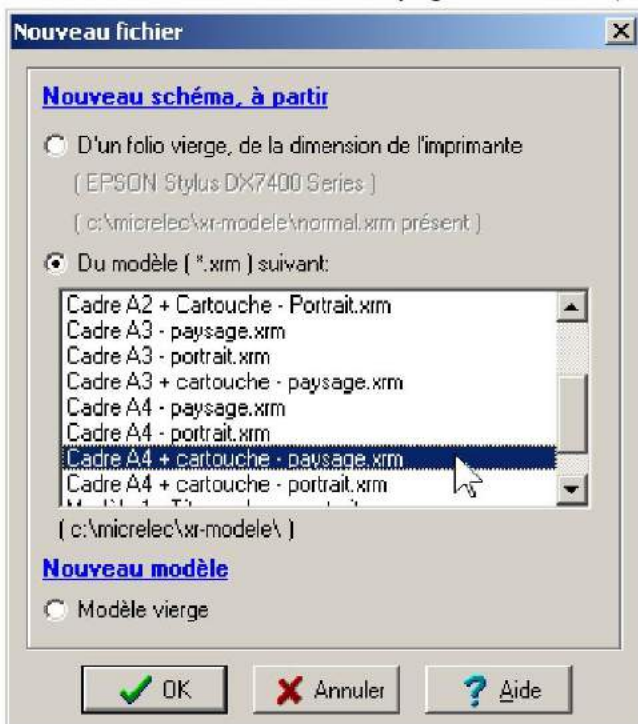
Nouveau fichier

Nouveau schéma, à partir

D'un folio vierge, de la dimension de l'imprimante

( EPSON Stylus DX7400 Series )

( c:\micrelec\xr-modele\normal.xrm présent )

Du modèle ( *.xrm ) suivant:

Cadre A2 + Cartouche - Portrait.xrm
Cadre A3 - paysage.xrm
Cadre A3 - portrait.xrm
Cadre A3 + cartouche - paysage.xrm
Cadre A4 - paysage.xrm
Cadre A4 - portrait.xrm
Cadre A4 + cartouche - paysage.xrm
Cadre A4 + cartouche - portrait.xrm
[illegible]

( c:\micrelec\xr-modele\ )

Nouveau modèle

Modèle vierge

OK
Annuler
Aide